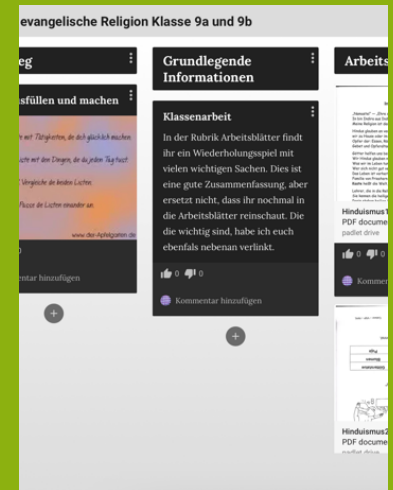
evangelische Religion Klasse 9a und 9b

eg

sfüllen und machen

n mit Tätigkeiten, die dich glücklich machen.

cht mit den Dingen, die du jeden Tag tust.

Vergleiche die beiden Lichter.

Pause die Lichter einander an.

www.der-Apfelgarten.de

ntar hinzufügen

Grundlegende Informationen

Klassenarbeit

In der Rubrik Arbeitsblätter findt ihr ein Wiederholungsspiel mit vielen wichtigen Sachen. Dies ist eine gute Zusammenfassung, aber ersetzt nicht, dass ihr nochmal in die Arbeitsblätter reinschaut. Die die wichtig sind, habe ich euch ebenfals nebenan verlinkt.

0 0

Kommentar hinzufügen

Arbeits

Hinduismus1
PDF docume
padlet drive

0 0

Komme

Hinduismus2
PDF docume
padlet drive